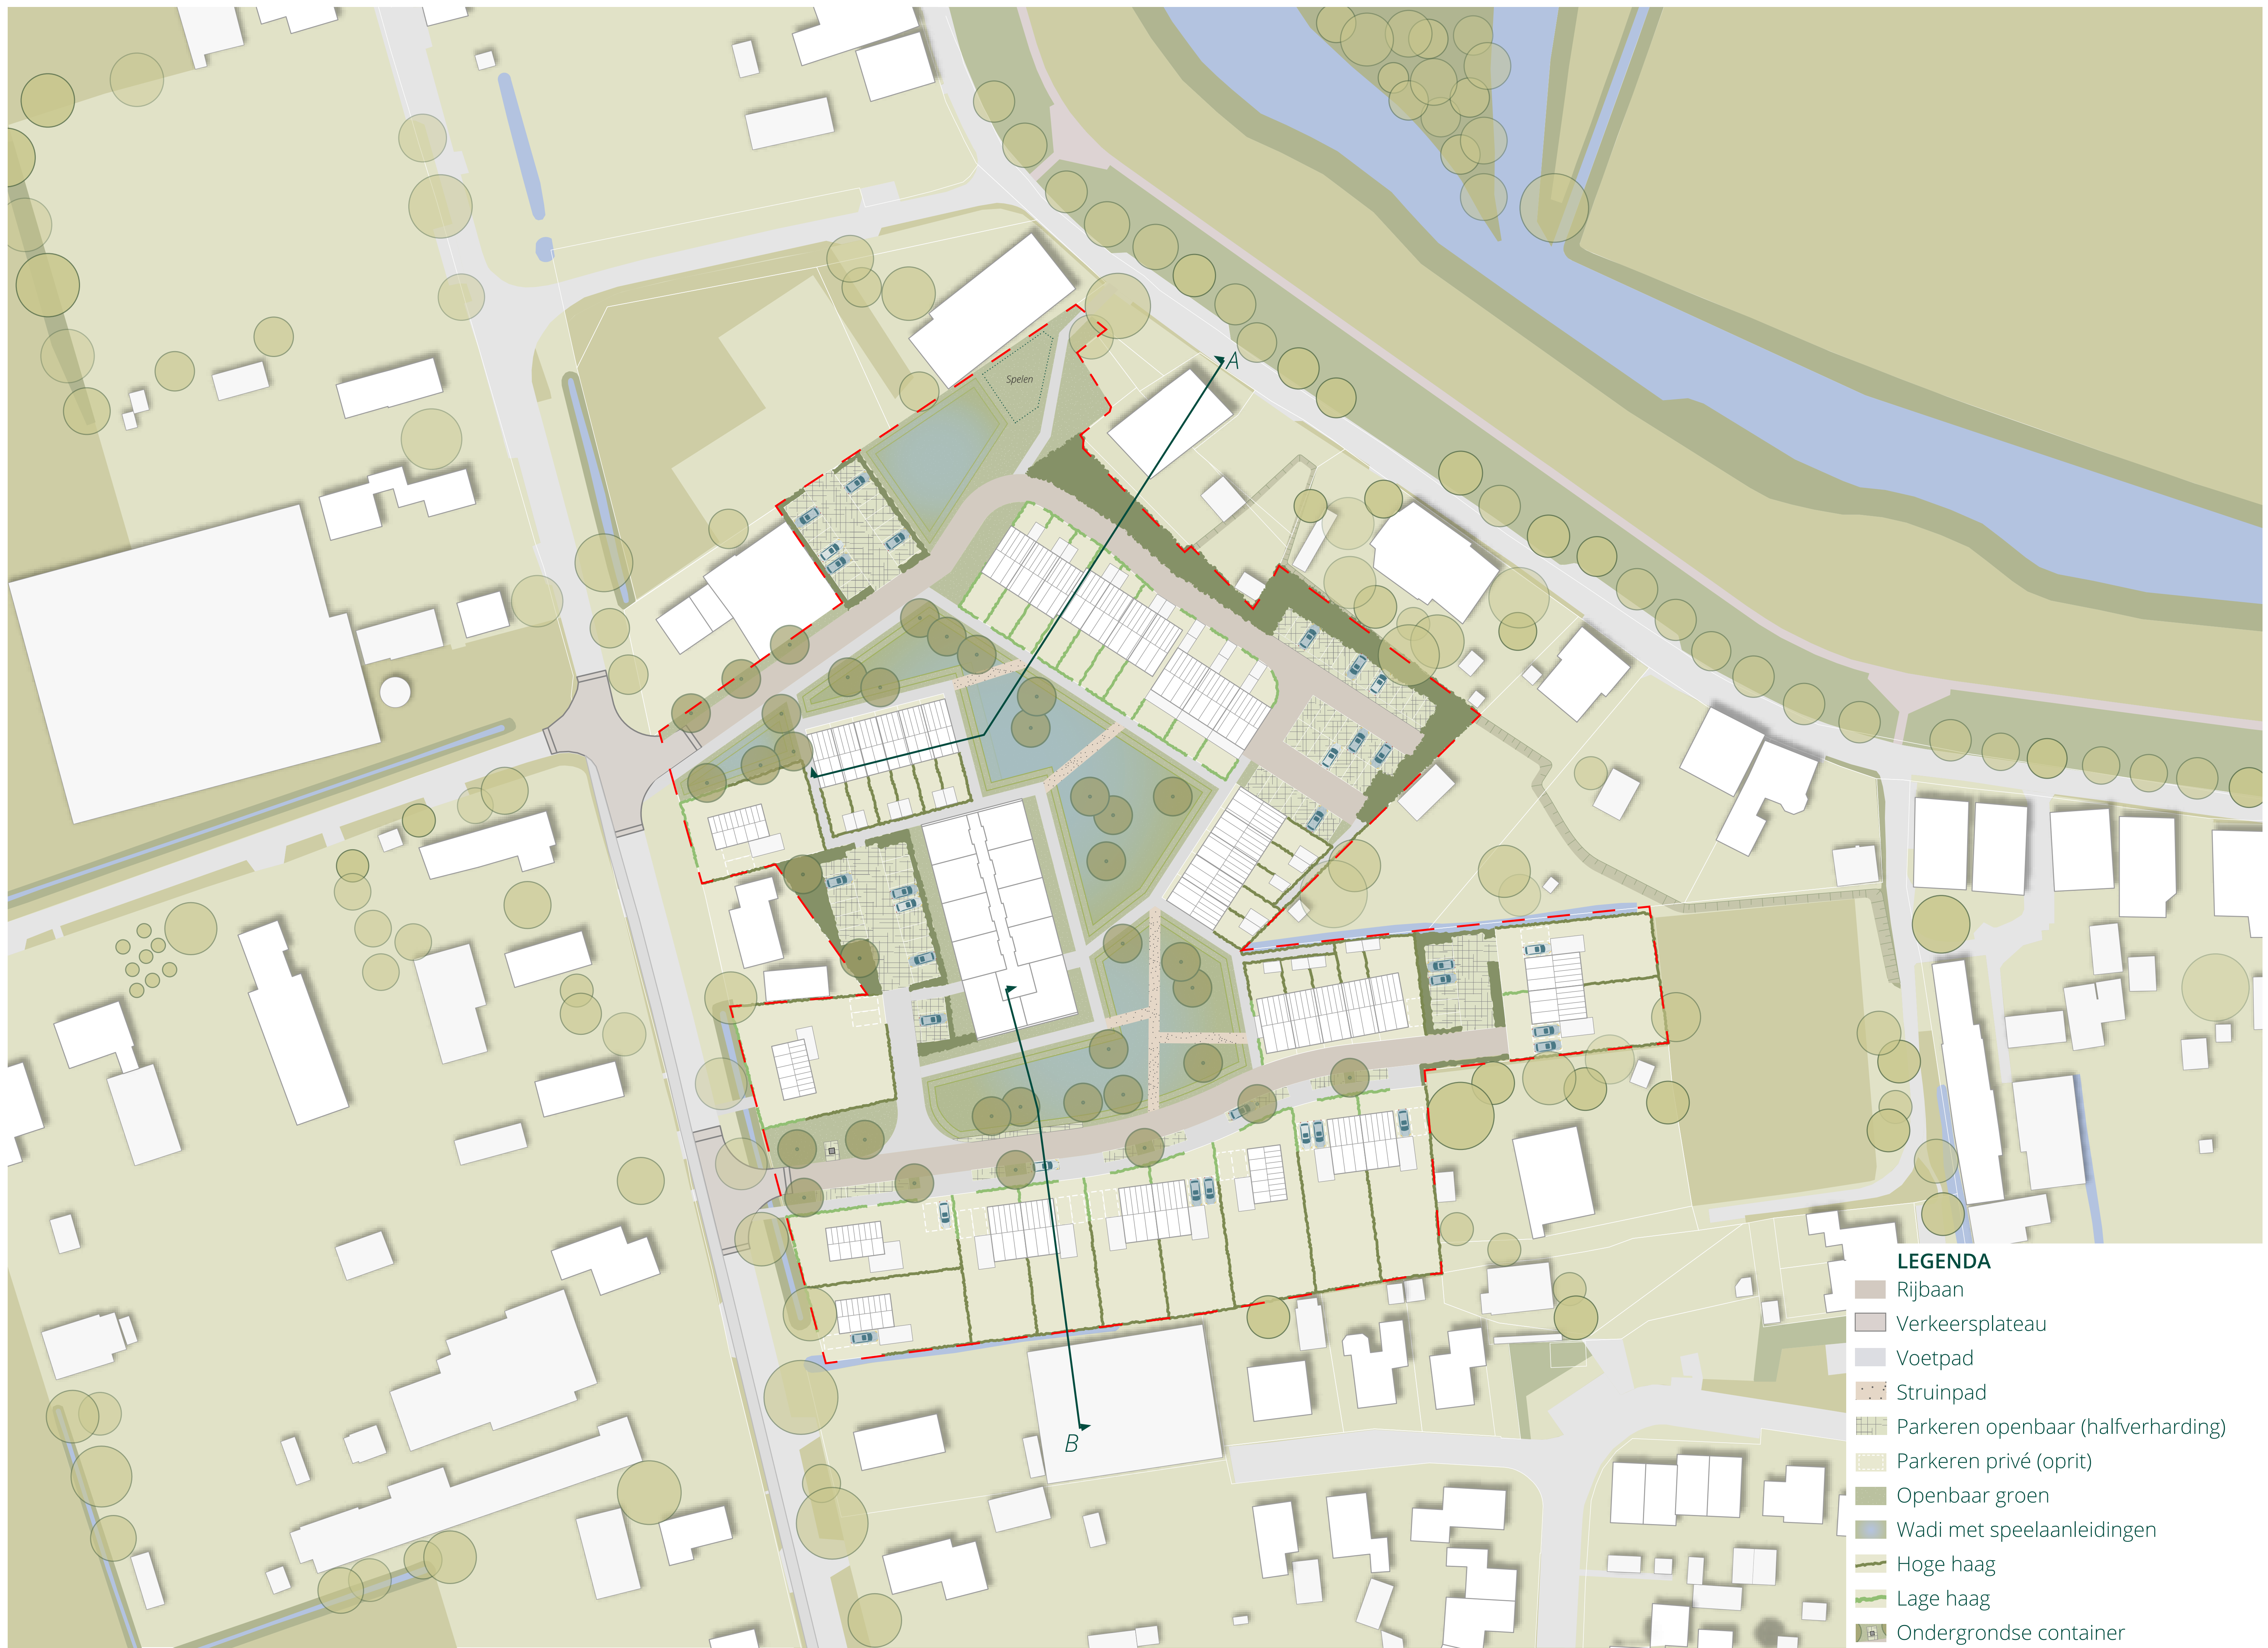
Spelen

A

B

LEGENDA
Rijbaan
Verkeersplateau
Voetpad
Struinpad
Parkeren openbaar (halfverharding)
Parkeren privé (oprit)
Openbaar groen
Wadi met speelaanleidingen
Hoge haag
Lage haag
Ondergrondse container